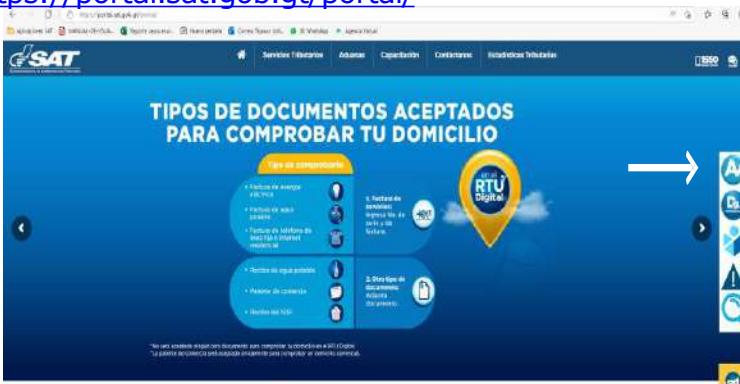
tps://portal.sat.gob.gt/portal/

SAT

Servicios Tributarios Aduanas Capacitación Contáctanos Estadísticas Tributarias

TIPOS DE DOCUMENTOS ACEPTADOS PARA COMPROBAR TU DOMICILIO

Tipo de comprobante

• Factura de energía eléctrica
• Factura de agua potable
• Factura de teléfono de línea fija o Internet residencial

1. Factura de servicios: Ingresa No. de serie y de factura.

• Recibo de agua potable
• Patente de comercio
• Recibo del IUSI

2. Otro tipo de documento: Adjunta documento.

RTU Digital

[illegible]
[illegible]